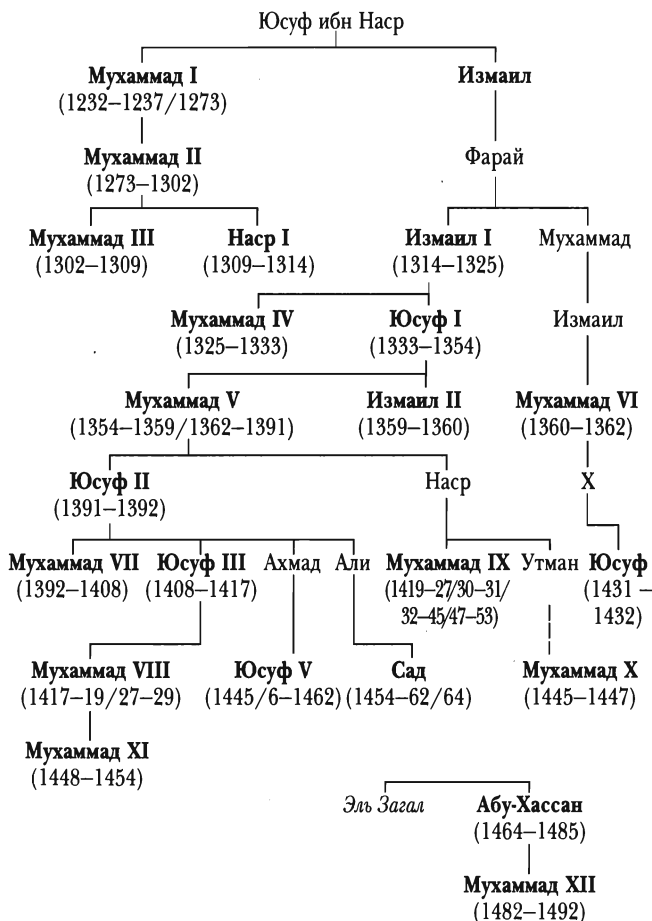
Юсуф ибн Наср

**Мухаммад I** (1232–1237/1273)

**Измаил**

**Мухаммад II** (1273–1302)

Фарай

**Мухаммад III** (1302–1309)

**Наср I** (1309–1314)

**Измаил I** (1314–1325)

Мухаммад

**Мухаммад IV** (1325–1333)

**Юсуф I** (1333–1354)

Измаил

**Мухаммад V** (1354–1359/1362–1391)

**Измаил II** (1359–1360)

**Мухаммад VI** (1360–1362)

**Юсуф II** (1391–1392)

Наср

X

**Мухаммад VII** (1392–1408)

**Юсуф III** (1408–1417)

Ахмад

Али

**Мухаммад IX** (1419–27/30–31/32–45/47–53)

Утман

**Юсуф** (1431 – 1432)

**Мухаммад VIII** (1417–19/27–29)

**Юсуф V** (1445/6–1462)

**Сад** (1454–62/64)

**Мухаммад X** (1445–1447)

**Мухаммад XI** (1448–1454)

*Эль Загал*

**Абу-Хассан** (1464–1485)

**Мухаммад XII** (1482–1492)